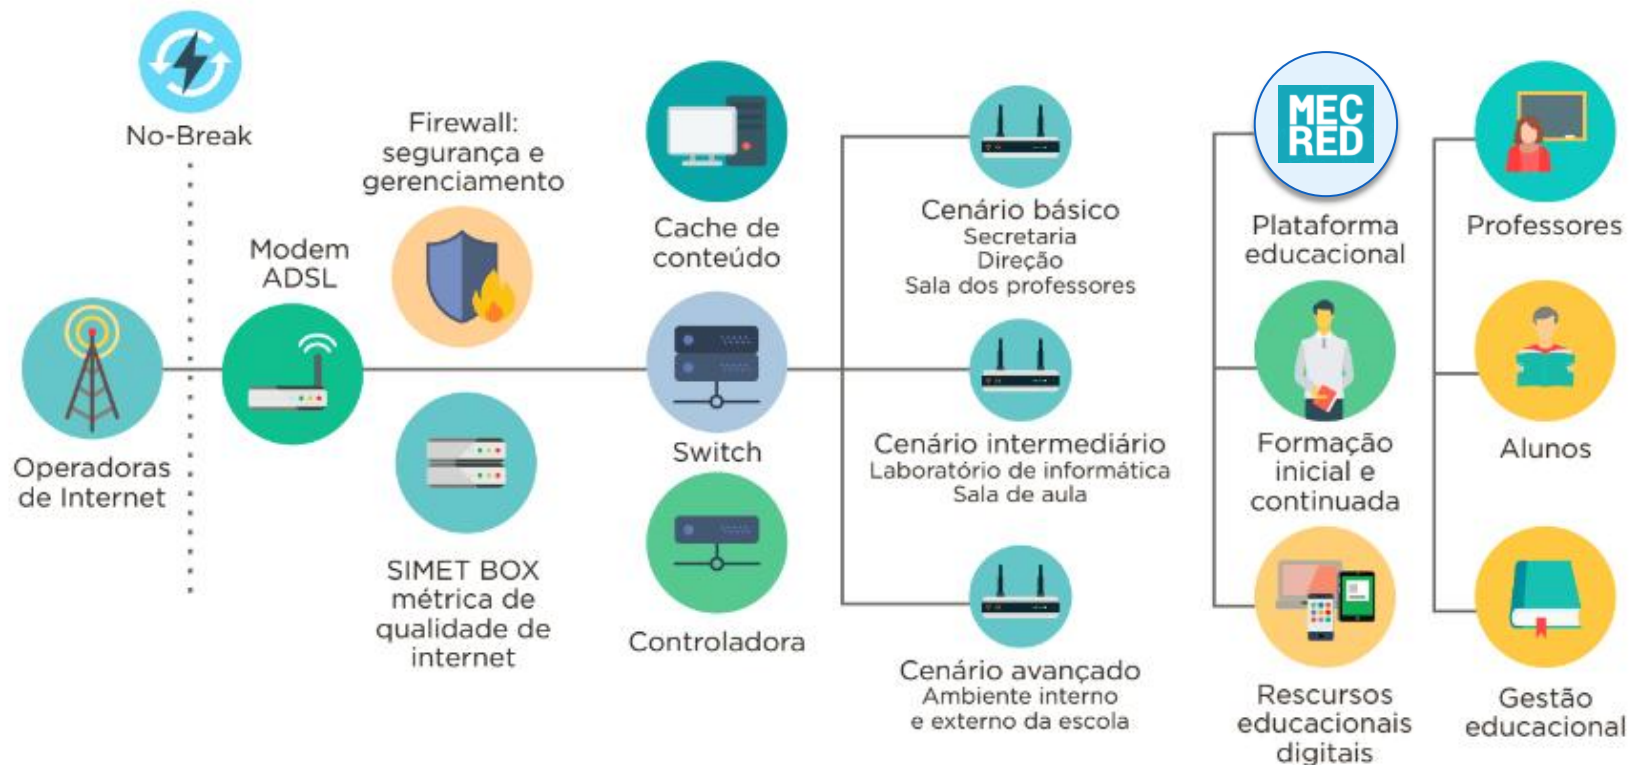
No-Break

Operadoras de Internet

Modem ADSL

Firewall: segurança e gerenciamento

SIMET BOX métrica de qualidade de internet

Cache de conteúdo

Switch

Controladora

Cenário básico
Secretaria
Direção
Sala dos professores

Cenário intermediário
Laboratório de informática
Sala de aula

Cenário avançado
Ambiente interno e externo da escola

MEC RED

Plataforma educacional

Formação inicial e continuada

Rescursos educacionais digitais

Professores

Alunos

Gestão educacional